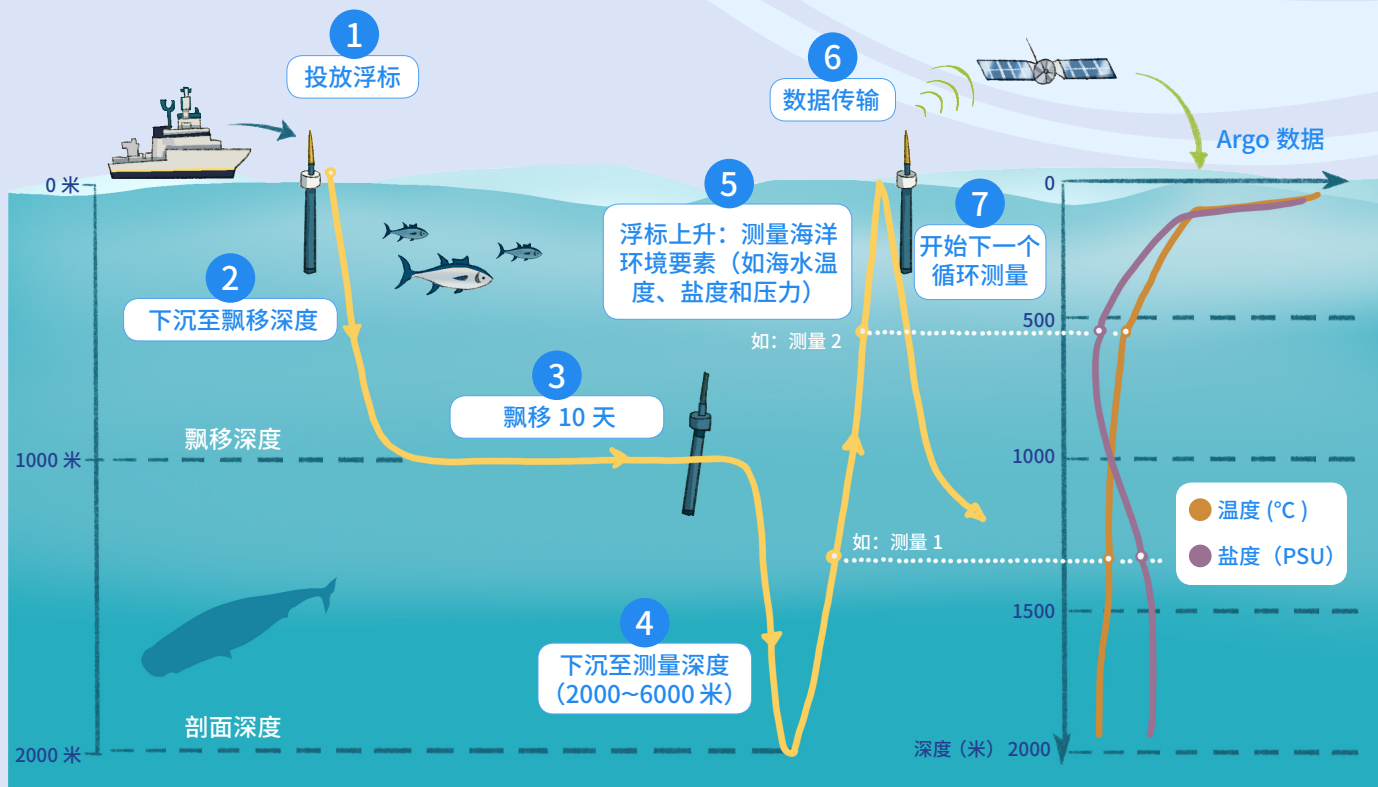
1
投放浮标

6
数据传输

Argo 数据

0 米

5
浮标上升：测量海洋环境要素（如海水温度、盐度和压力）

7
开始下一个循环测量

2
下沉至飘移深度

如：测量 2

3
飘移 10 天

飘移深度

1000 米

如：测量 1

4
下沉至测量深度（2000~6000 米）

剖面深度

2000 米

0
500
1000
1500
深度（米）2000

温度 (°C )
盐度（PSU）